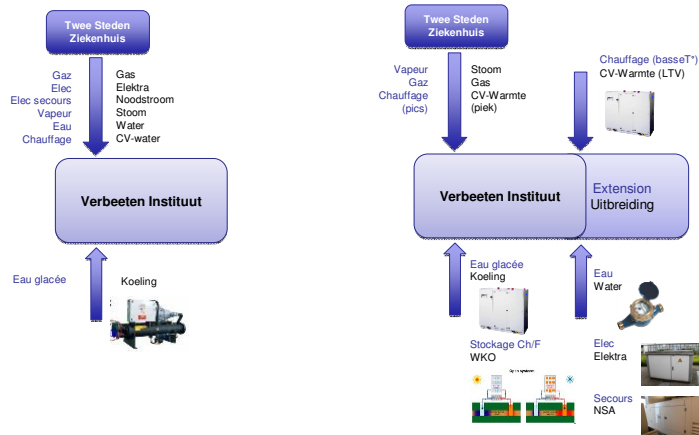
Twee Steden Ziekenhuis

Gaz
Elec
Elec secours
Vapeur
Eau
Chauffage

Gas
Elektra
Noodstroom
Stoom
Water
CV-water

Verbeeten Instituut

Eau glacée

Koeling

Twee Steden Ziekenhuis

Vapeur
Gaz
Chauffage (pics)

Stoom
Gas
CV-Warmte (piek)

Chauffage (basseT°)
CV-Warmte (LTV)

Verbeeten Instituut

Extension
Uitbreiding

Eau glacée
Koeling

Eau
Water

Stockage Ch/F
WKO

Elec
Elektra

Secours
NSA